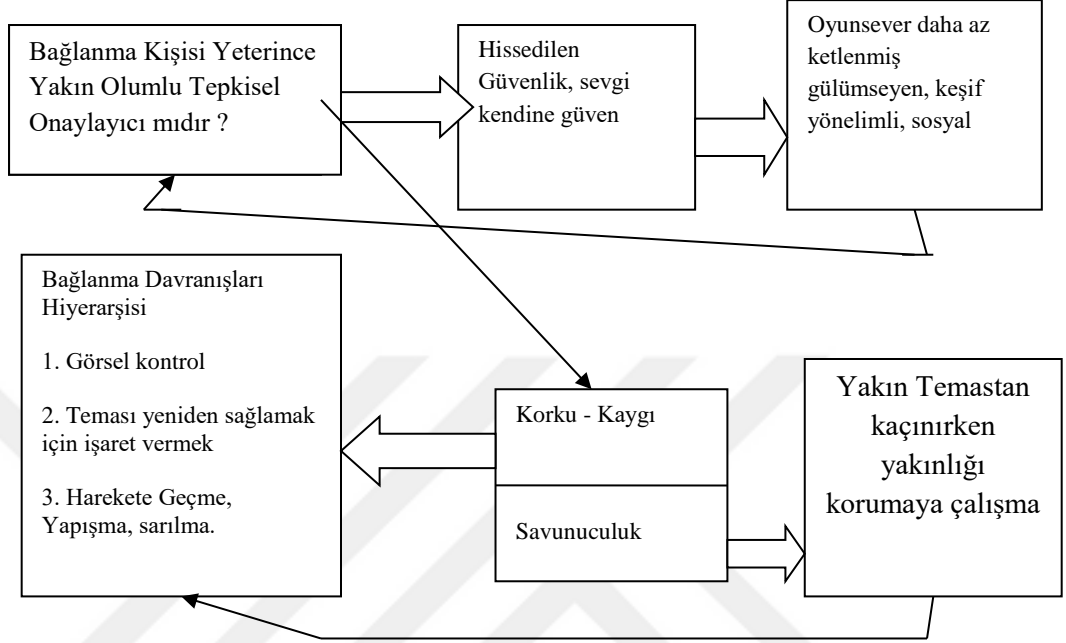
Bağlanma Kişisi Yeterince Yakın Olumlu Tepkisel Onaylayıcı mıdır ?

Hissedilen Güvenlik, sevgi kendine güven

Oyunsever daha az ketlenmiş gülümseyen, keşif yönelimli, sosyal

Bağlanma Davranışları Hiyerarşisi

1. Görsel kontrol

2. Teması yeniden sağlamak için işaret vermek

3. Harekete Geçme, Yapışma, sarılma.

Korku - Kaygı

Savunuculuk

Yakın Temastan kaçınırken yakınlığı korumaya çalışma